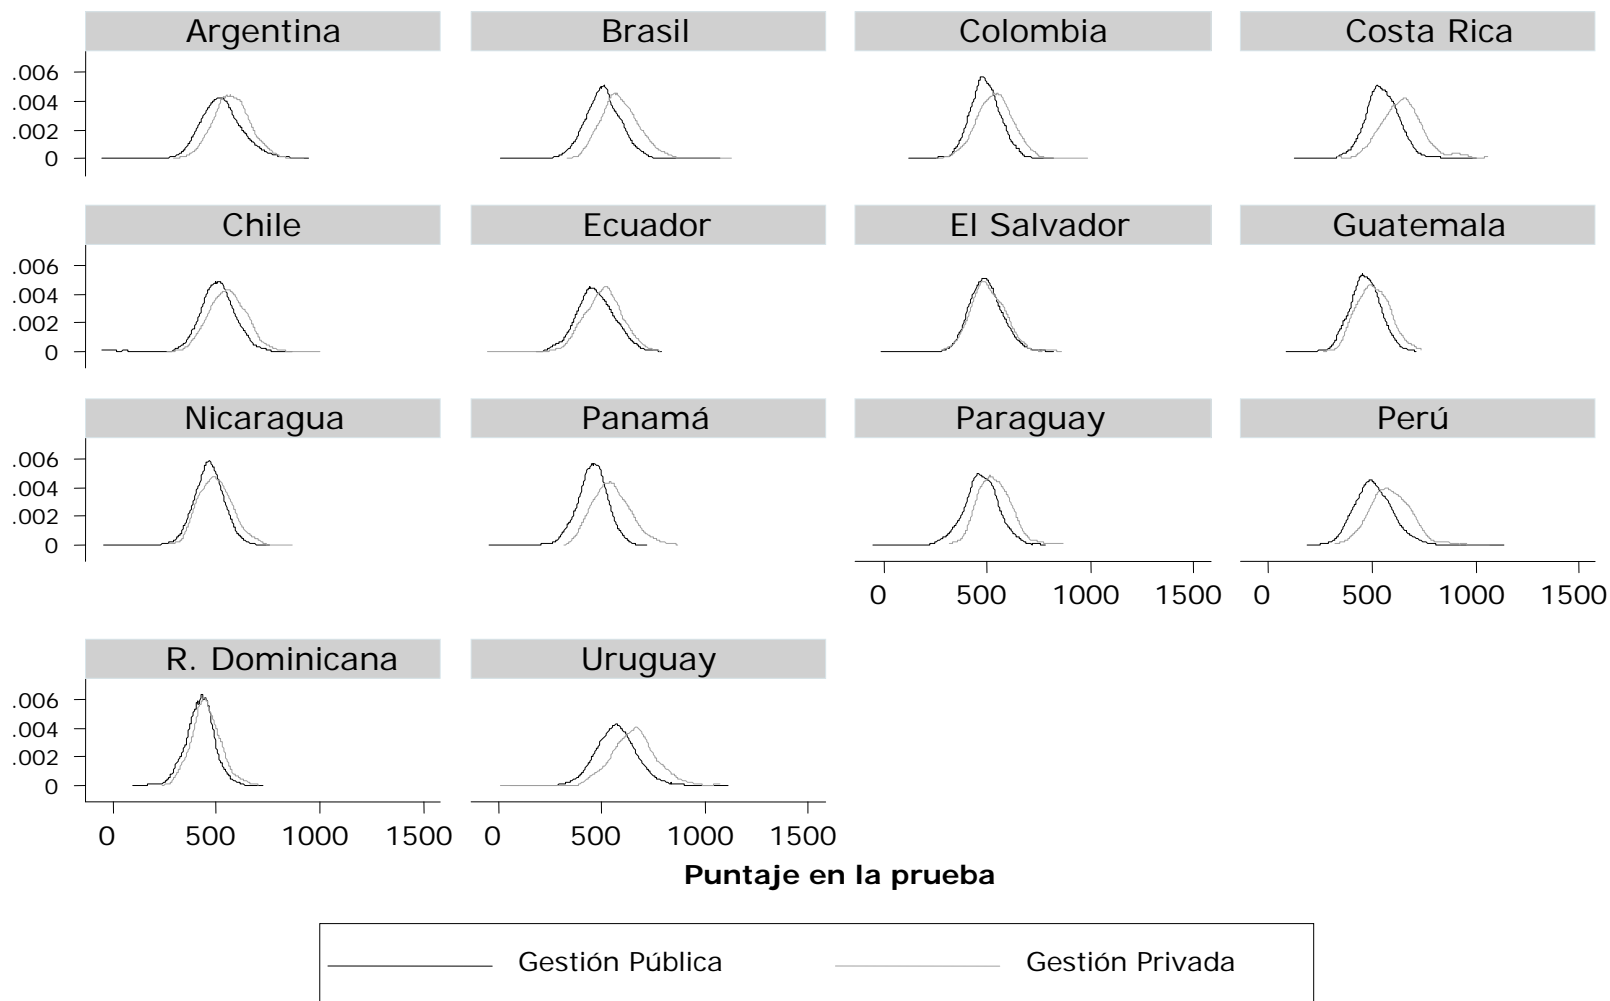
Argentina
Brasil
Colombia
Costa Rica
.006
.004
.002
0

Chile
Ecuador
El Salvador
Guatemala
.006
.004
.002
0

Nicaragua
Panamá
Paraguay
Perú
.006
.004
.002
0

0 500 1000 1500
0 500 1000 1500

R. Dominicana
Uruguay
.006
.004
.002
0

0 500 1000 1500
0 500 1000 1500

Puntaje en la prueba

Gestión Pública
Gestión Privada